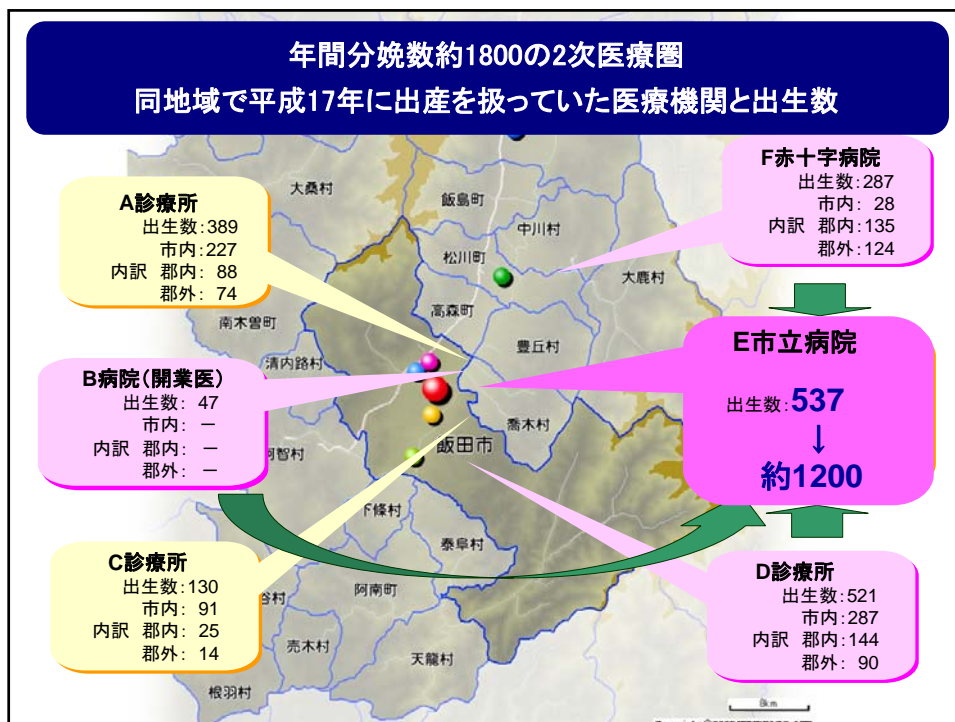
年間分娩数約1800の2次医療圏
同地域で平成17年に出産を扱っていた医療機関と出生数

A診療所
出生数:389
市内:227
内訳 郡内: 88
郡外: 74

B病院(開業医)
出生数: 47
市内: ー
内訳 郡内: ー
郡外: ー

C診療所
出生数:130
市内: 91
内訳 郡内: 25
郡外: 14

F赤十字病院
出生数:287
市内: 28
内訳 郡内:135
郡外:124

E市立病院
出生数:537
↓
約1200

D診療所
出生数:521
市内:287
内訳 郡内:144
郡外: 90

大桑村
飯島町
中川村
松川町
大鹿村
南木曽町
高森町
豊丘村
清内路村
喬木村
飯田市
阿智村
下條村
泰阜村
阿南町
谷村
売木村
天龍村
根羽村
8km